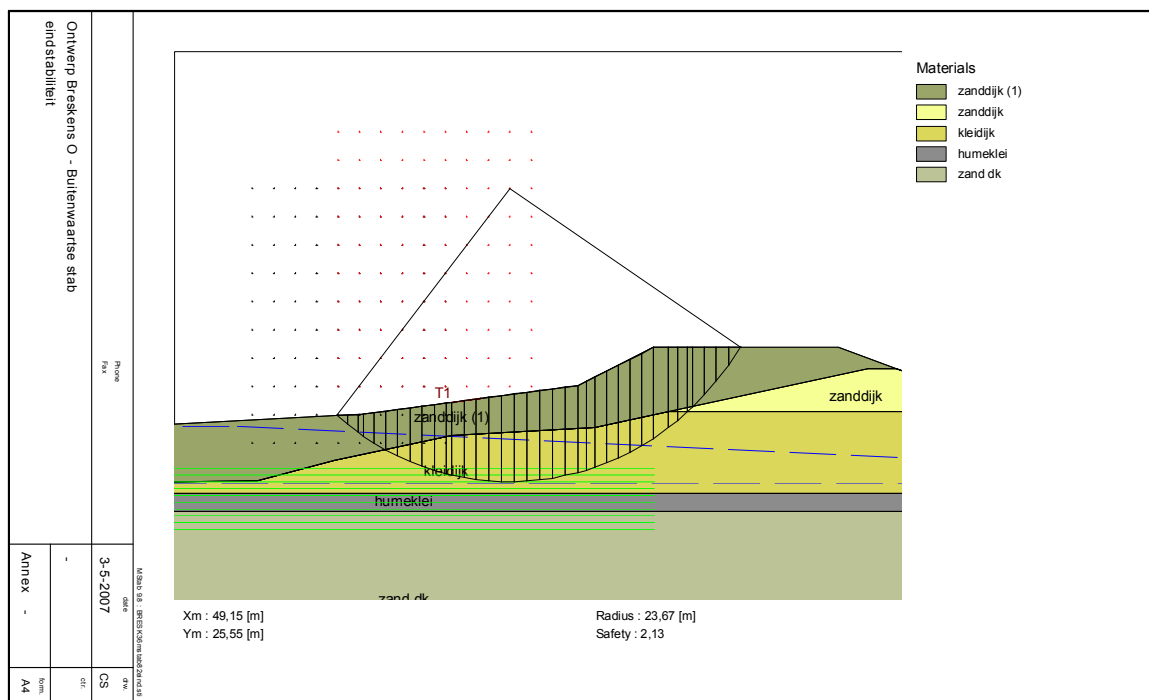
Ontwerp Breskens O - Buitenwaartse stab
eindstabiliteit

Phone
Fax

Annex -

-

3-5-2007
date

CS
drw.

ctr.

A4
form.

MStab 9.8 : BRESK36 ma bab2e nd.sti

Materials
zanddijk (1)
zanddijk
kleidijk
humeklei
zand dk

T1
zanddijk (1)
zanddijk
kleidijk
humeklei
zand dk

Xm : 49,15 [m]
Ym : 25,55 [m]

Radius : 23,67 [m]
Safety : 2,13